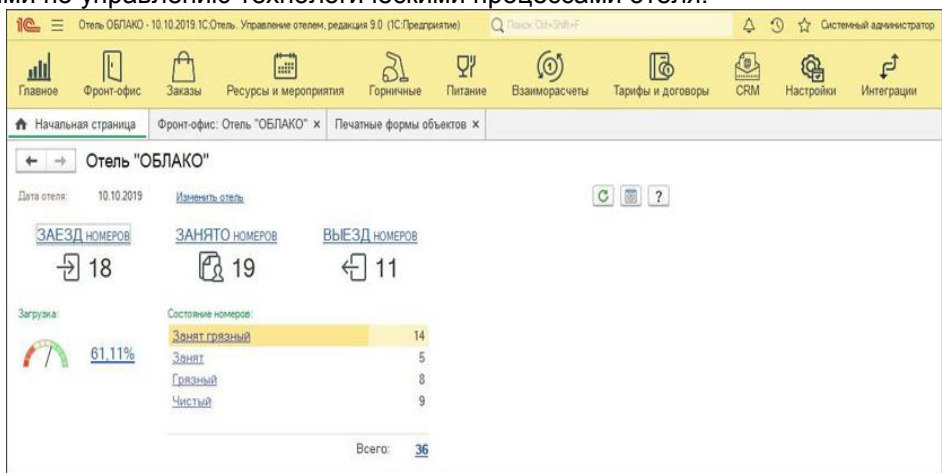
ми по управлению технологическими процессами отеля.

1С Отель ОБЛАКО - 10.10.2019.1С:Отель. Управление отелем, редакция 9.0 (1С:Предприятие) Поиск Ctrl+Shift+F Системный администратор

Главное Фронт-офис Заказы Ресурсы и мероприятия Горничные Питание Взаиморасчеты Тарифы и договоры CRM Настройки Интеграции

Начальная страница Фронт-офис: Отель "ОБЛАКО" × Печатные формы объектов ×

Отель "ОБЛАКО"

Дата отеля: 10.10.2019 Изменить отель

?

ЗАЕЗД НОМЕРОВ 18

ЗАНЯТО НОМЕРОВ 19

ВЫЕЗД НОМЕРОВ 11

Загрузка:

61,11%

Состояние номеров:

| | |
|---|---|
| Занят грязный | 14 |
| Занят | 5 |
| Грязный | 8 |
| Чистый | 9 |

Всего: 36